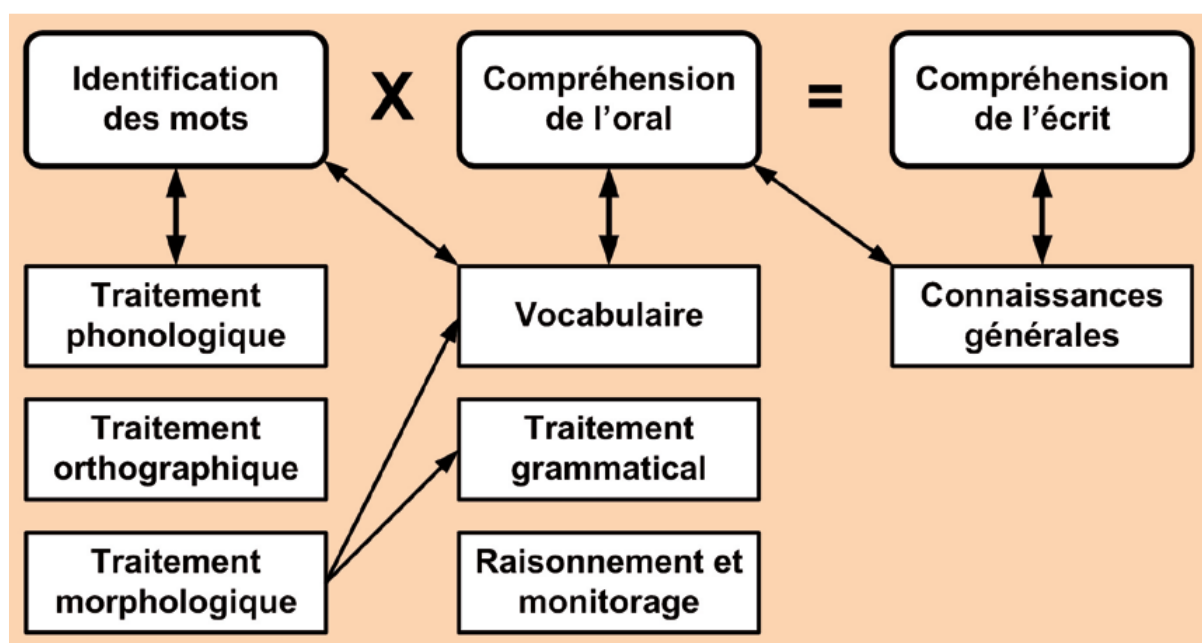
Identification des mots

X

Compréhension de l'oral

=

Compréhension de l'écrit

Traitement phonologique

Vocabulaire

Connaissances générales

Traitement orthographique

Traitement grammatical

Traitement morphologique

Raisonnement et monitorage